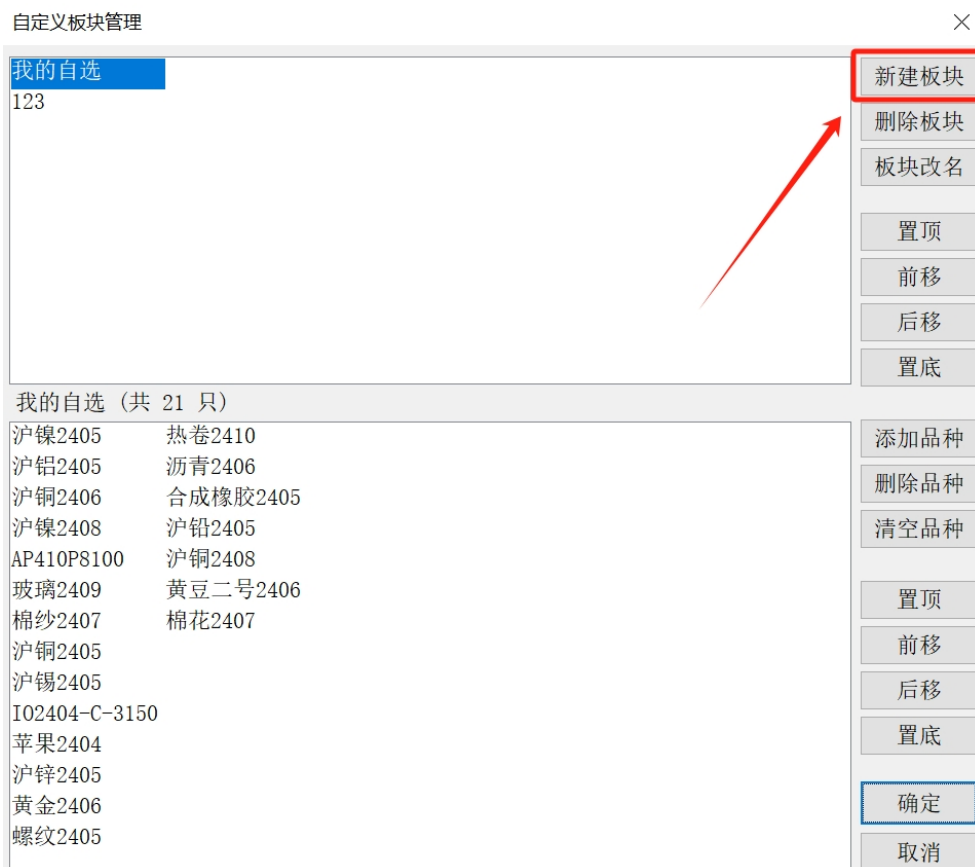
自定义板块管理

我的自选
123

新建板块
删除板块
板块改名
置顶
前移
后移
置底

我的自选（共 21 只）

沪镍2405
沪铝2405
沪铜2406
沪镍2408
AP410P8100
玻璃2409
棉纱2407
沪铜2405
沪锡2405
IO2404-C-3150
苹果2404
沪锌2405
黄金2406
螺纹2405

热卷2410
沥青2406
合成橡胶2405
沪铅2405
沪铜2408
黄豆二号2406
棉花2407

添加品种
删除品种
清空品种
置顶
前移
后移
置底
确定
取消